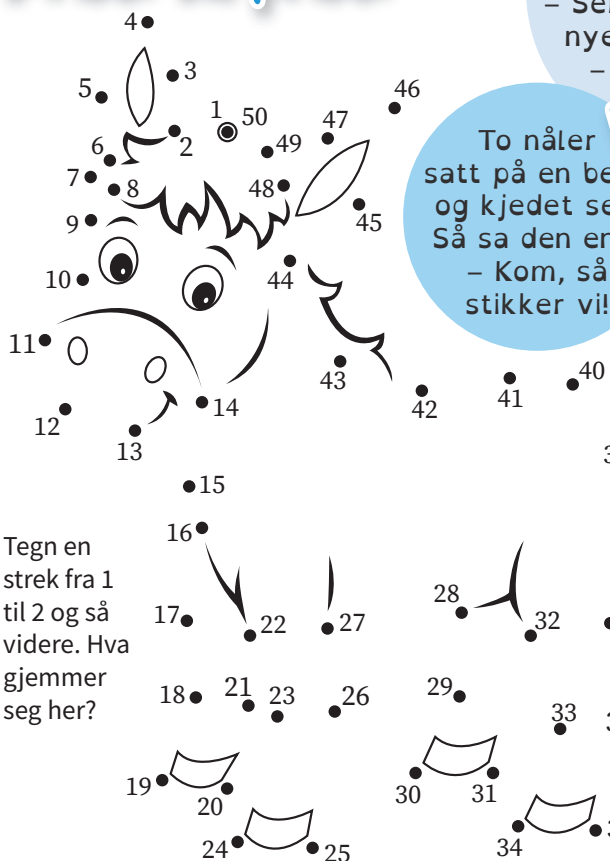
– Se
nye
–

To nåler
satt på en be
og kjedet se
Så sa den en
– Kom, så
stikker vi!

Tegn en strek fra 1 til 2 og så videre. Hva gjemmer seg her?

4 3 5 1 50 46 47 6 2 49 7 8 48 9 45 44 10 11 43 42 41 40 12 14 13 15 16 28 17 22 27 32 18 21 23 26 29 33 19 20 30 31 24 25 34